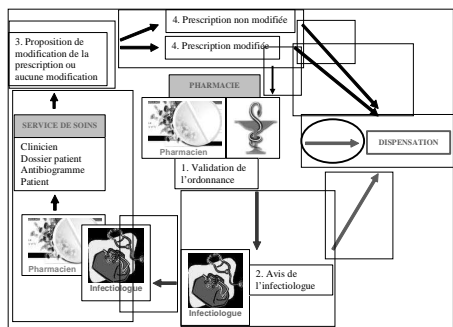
3. Proposition de modification de la prescription ou aucune modification

4. Prescription non modifiée

4. Prescription modifiée

PHARMACIE

Pharmacien

1. Validation de l'ordonnance

DISPENSATION

SERVICE DE SOINS

Clinicien
Dossier patient
Antibiogramme
Patient

Pharmacien

Infectiologue

Infectiologue

2. Avis de l'infectiologue